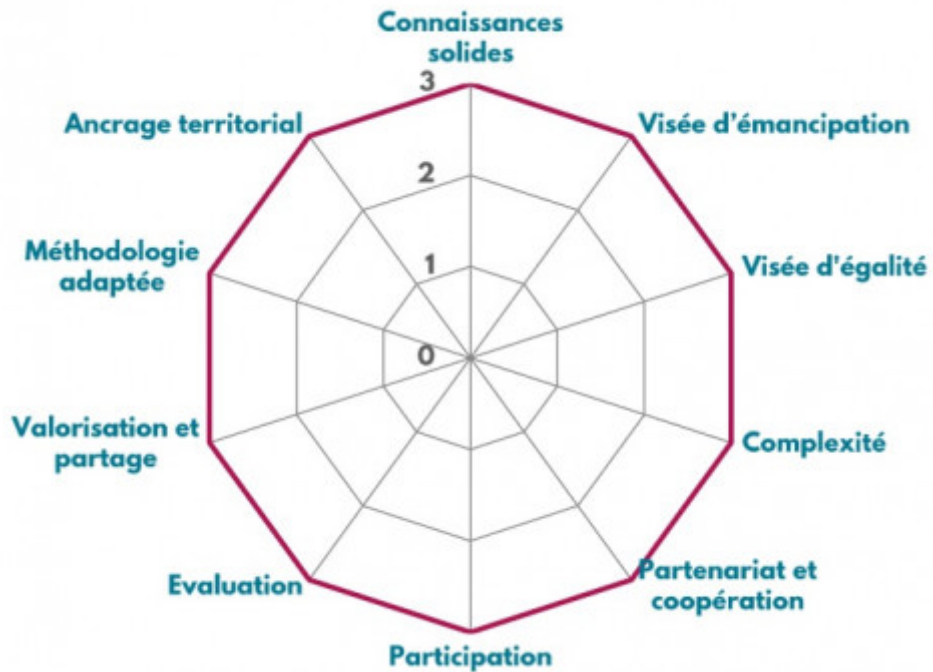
Connaissances solides

3

2

1

0

Visée d'émancipation

Visée d'égalité

Complexité

Partenariat et coopération

Participation

Evaluation

Valorisation et partage

Méthodologie adaptée

Ancrage territorial